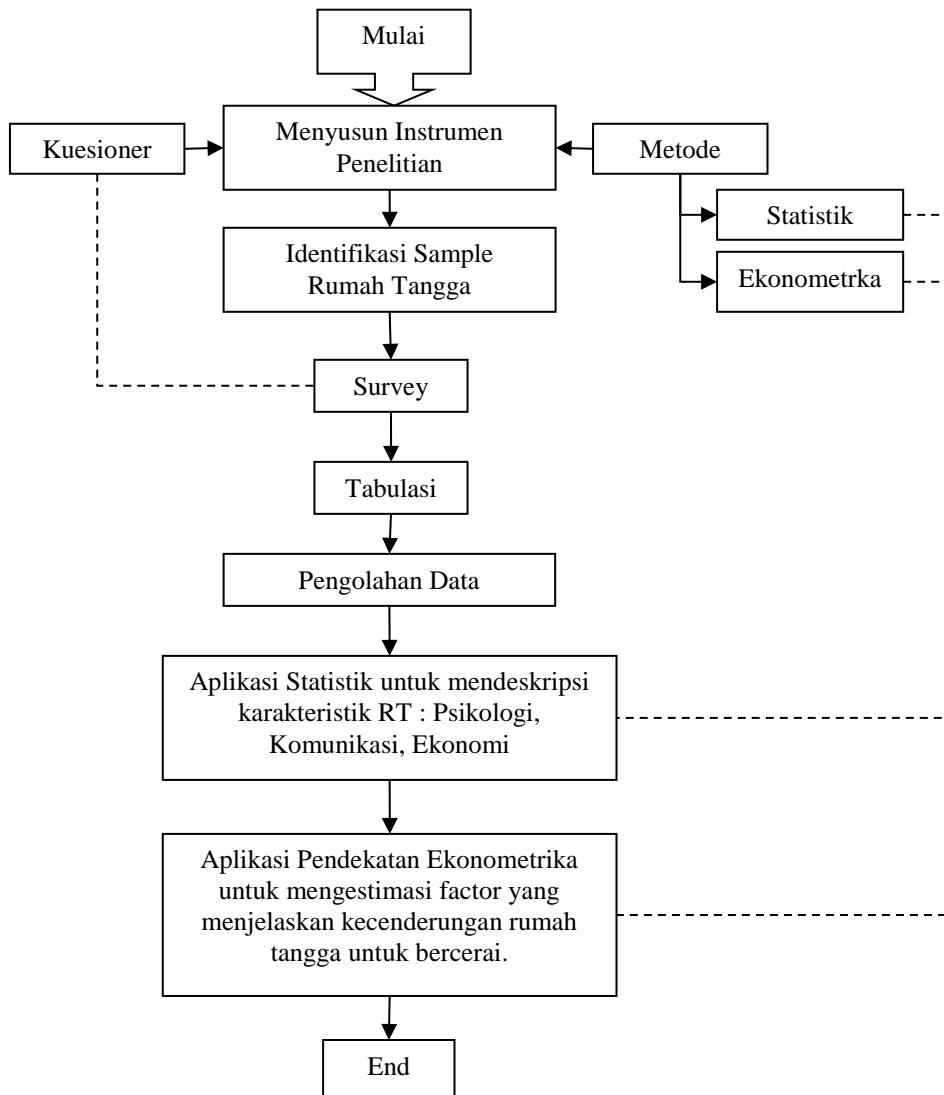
Mulai

Kuesioner

Menyusun Instrumen Penelitian

Metode

Statistik

Ekonometrka

Identifikasi Sample Rumah Tangga

Survey

Tabulasi

Pengolahan Data

Aplikasi Statistik untuk mendeskripsi karakteristik RT : Psikologi, Komunikasi, Ekonomi

Aplikasi Pendekatan Ekonometrika untuk mengestimasi factor yang menjelaskan kecenderungan rumah tangga untuk bercerai.

End